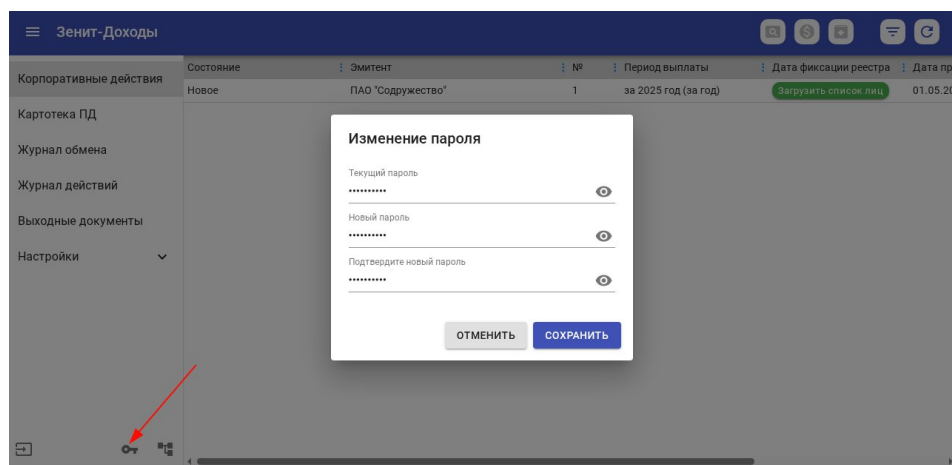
Зенит-Доходы

Корпоративные действия
Картотека ПД
Журнал обмена
Журнал действий
Выходные документы
Настройки

| Состояние | Эмитент | № | Период выплаты | Дата фиксации реестра | Дата пр |
|---|---|---|---|---|---|
| Новое | ПАО "Содружество" | 1 | за 2025 год (за год) | Загрузить список лиц | 01.05.20 |

Изменение пароля

Текущий пароль
••••••••••

Новый пароль
••••••••••

Подтвердите новый пароль
••••••••••

ОТМЕНИТЬ
СОХРАНИТЬ